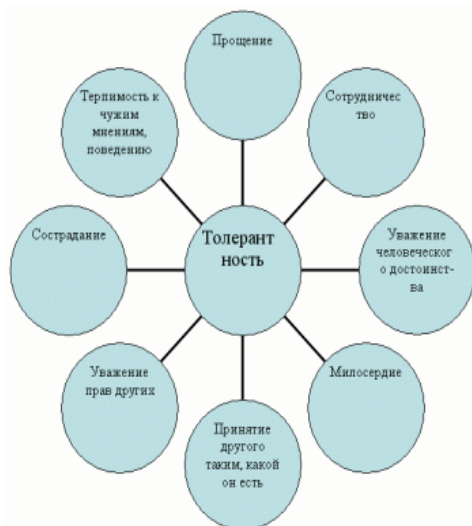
Толерантность

Прощение

Сотрудничество

Уважение человеческого достоинства

Милосердие

Принятие другого таким, какой он есть

Уважение прав других

Сострадание

Терпимость к чужим мнениям, поведению